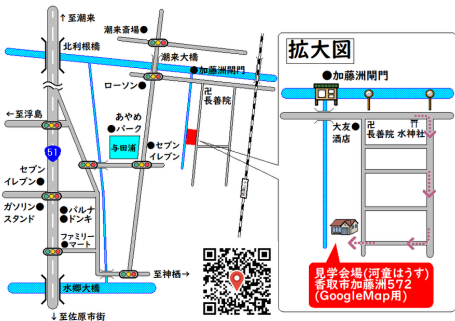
↑至潮来
潮来音場●
北利根橋
潮来大橋
●加藤洲閘門
ローソン●
←至浮島
あやめ
●パーク
与田浦
●セブン
イレブン
卍
長善院
51
セブン
イレブン●
ガソリン
スタンド●
●パルナ
●ドンキ
ファミリー
●マート
至神栖→
水郷大橋
↓至佐原市街
拡大図
●加藤洲閘門
大友
酒店
卍
長善院
⛩
水神社
見学会場(河童はうす)
香取市加藤洲572
(GoogleMap用)